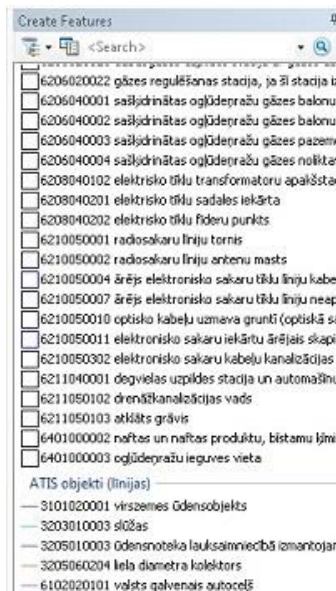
Create Features
<Search>
6206020022 gāzes regulēšanas stacija, ja šī stacija i
6206040001 sašķidrinātas ogļūdeņražu gāzes balonu
6206040002 sašķidrinātas ogļūdeņražu gāzes balonu
6206040003 sašķidrinātas ogļūdeņražu gāzes pazem
6206040004 sašķidrinātas ogļūdeņražu gāzes nolikta
6208040102 elektrisko tīklu transformatoru apakšsta
6208040201 elektrisko tīklu sadales iekārta
6208040202 elektrisko tīklu fīderu punkts
6210050001 radiosakaru līniju tornis
6210050002 radiosakaru līniju antenu masts
6210050004 ārējs elektronisko sakaru tīklu līniju kabe
6210050007 ārējs elektronisko sakaru tīklu līniju neap
6210050010 optisko kabeļu uzmava gruntī (optiskā s
6210050011 elektronisko sakaru iekārtu ārējais skapi
6210050302 elektronisko sakaru kabeļu kanalizācijas
6211040001 degvielas uzpildes stacija un automašīn
6211050102 drenāžkanalizācijas vads
6211050103 atklāts grāvis
6401000002 naftas un naftas produktu, bīstamu ķīmi
6401000003 ogļūdeņražu ieguves vieta
ATIS objekti (līnijas)
3101020001 virszemes ūdensobjekts
3203010003 slūžas
3205010003 ūdensnoteka lauksaimniecībā izmantojam
3205060204 liela diametra kolektors
6102020101 valsts galvenais autoceļš